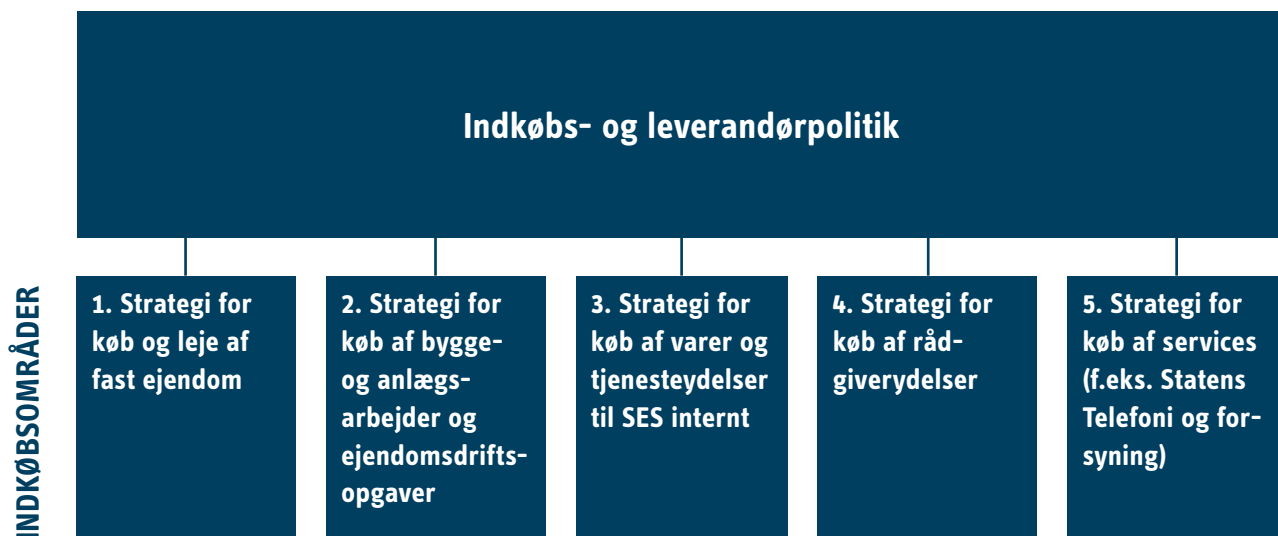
Indkøbs- og leverandørpolitik

INDKØBSOMRÅDER

1. Strategi for køb og leje af fast ejendom

2. Strategi for køb af bygge- og anlægsarbejder og ejendomsdriftsopgaver

3. Strategi for køb af varer og tjenesteydelser til SES internt

4. Strategi for køb af rådgiverydelser

5. Strategi for køb af services (f.eks. Statens Telefoni og forsyning)